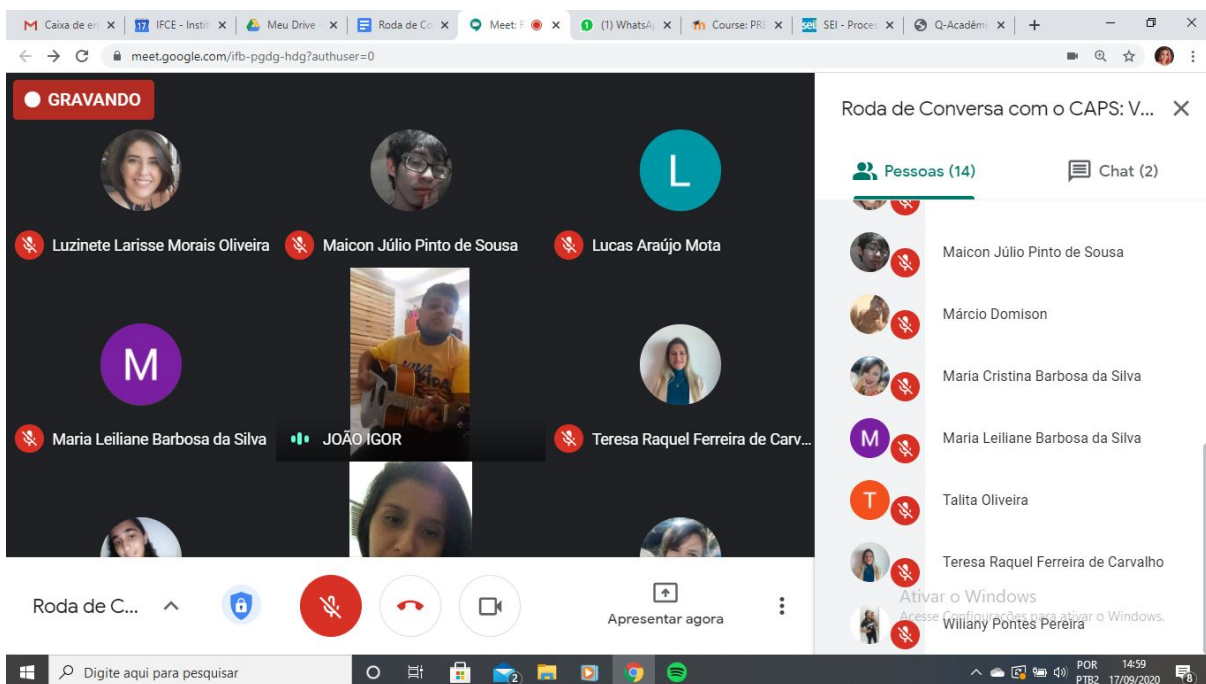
Caixa de en | IFCE - Instit | Meu Drive | Roda de Co | Meet: R | (1) WhatsAp | Course: PRE | SEI - Proces | Q-Acadêmi

meet.google.com/ifb-pgdg-hdg?authuser=0

GRAVANDO

Luzinete Larisse Morais Oliveira
Maicon Júlio Pinto de Sousa
L
Lucas Araújo Mota
M
Maria Leiliane Barbosa da Silva
JOÃO IGOR
Teresa Raquel Ferreira de Carv...

Roda de Conversa com o CAPS: V...
Pessoas (14)
Chat (2)

Maicon Júlio Pinto de Sousa
Márcio Domison
Maria Cristina Barbosa da Silva
M
Maria Leiliane Barbosa da Silva
T
Talita Oliveira
Teresa Raquel Ferreira de Carvalho
Wiliany Pontes Pereira

Ativar o Windows
Acesse Configurações para ativar o Windows.

Roda de C...
Apresentar agora

Digite aqui para pesquisar
POR PTB2
14:59
17/09/2020